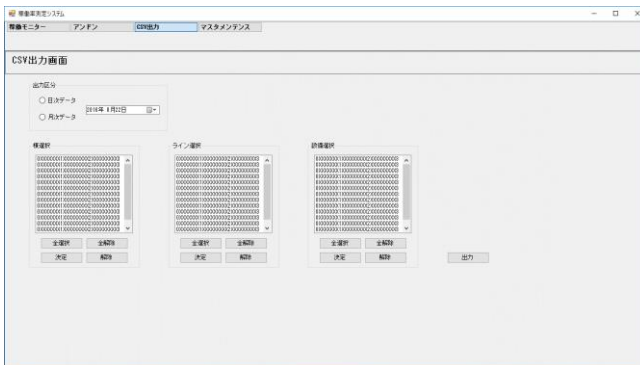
稼働率測定システム

稼働モニター　アンドン　CSV出力　マスタメンテナンス

CSV出力画面

出力区分

○ 日次データ

○ 月次データ

2016年 8月22日

棟選択

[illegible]

全選択　全解除

決定　解除

ライン選択

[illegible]

全選択　全解除

決定　解除

設備選択

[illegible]

全選択　全解除

決定　解除

出力